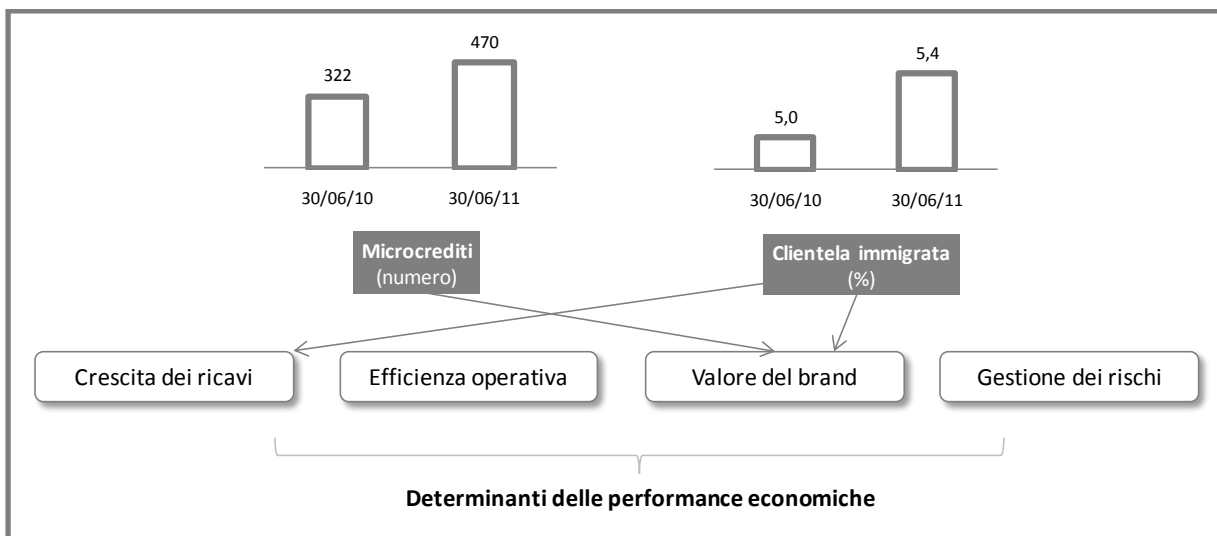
322
470
30/06/10
30/06/11

5,0
5,4
30/06/10
30/06/11

**Microcrediti**
(numero)

**Clientela immigrata**
(%)

Crescita dei ricavi
Efficienza operativa
Valore del brand
Gestione dei rischi

**Determinanti delle performance economiche**